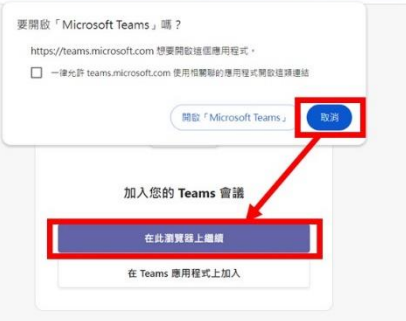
要開啟「Microsoft Teams」嗎？

https://teams.microsoft.com 想要開啟這個應用程式。

一律允許 teams.microsoft.com 使用相關聯的應用程式開啟這類連結

開啟「Microsoft Teams」

取消

加入您的 Teams 會議

在此瀏覽器上繼續

在 Teams 應用程式上加入